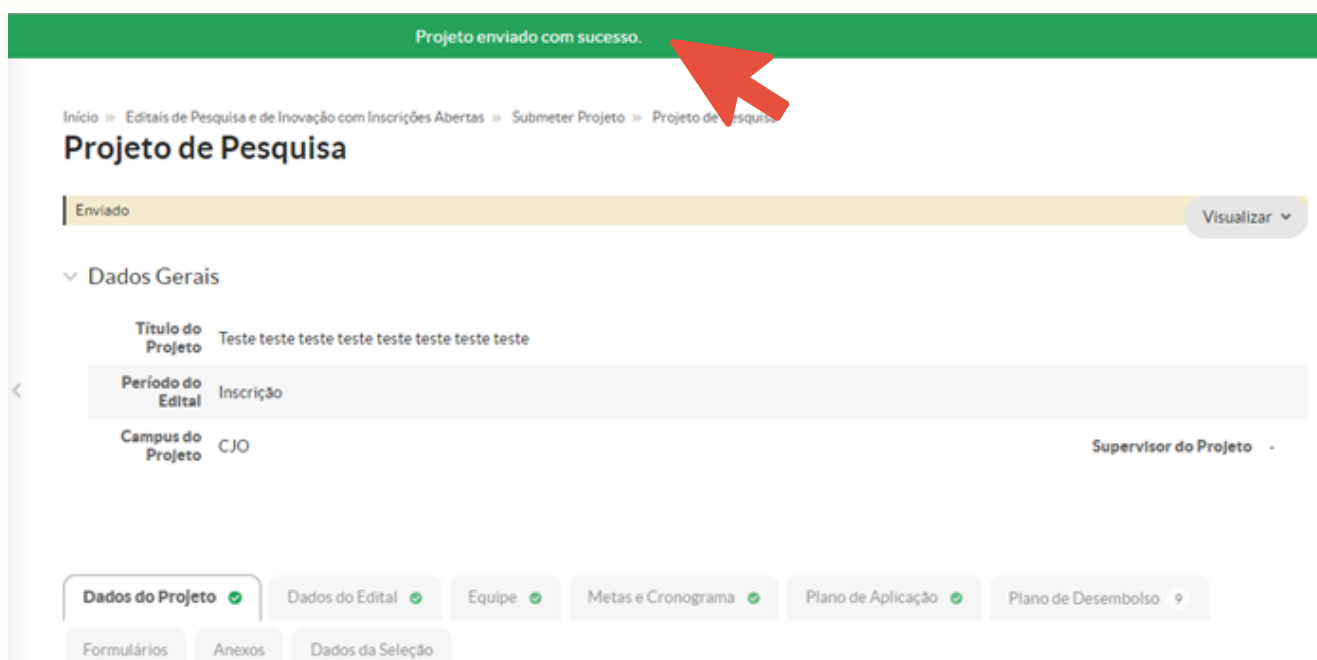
Projeto enviado com sucesso.

Início » Editais de Pesquisa e de Inovação com Inscrições Abertas » Submeter Projeto » Projeto de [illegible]

Projeto de Pesquisa

Enviado

Visualizar

Dados Gerais

| | |
|---|---|
| Título do Projeto | Teste teste teste teste teste teste teste teste |
| Período do Edital | Inscrição |
| Campus do Projeto | CJO |

Supervisor do Projeto -

Dados do Projeto

Dados do Edital

Equipe

Metas e Cronograma

Plano de Aplicação

Plano de Desembolso 9

Formulários

Anexos

Dados da Seleção